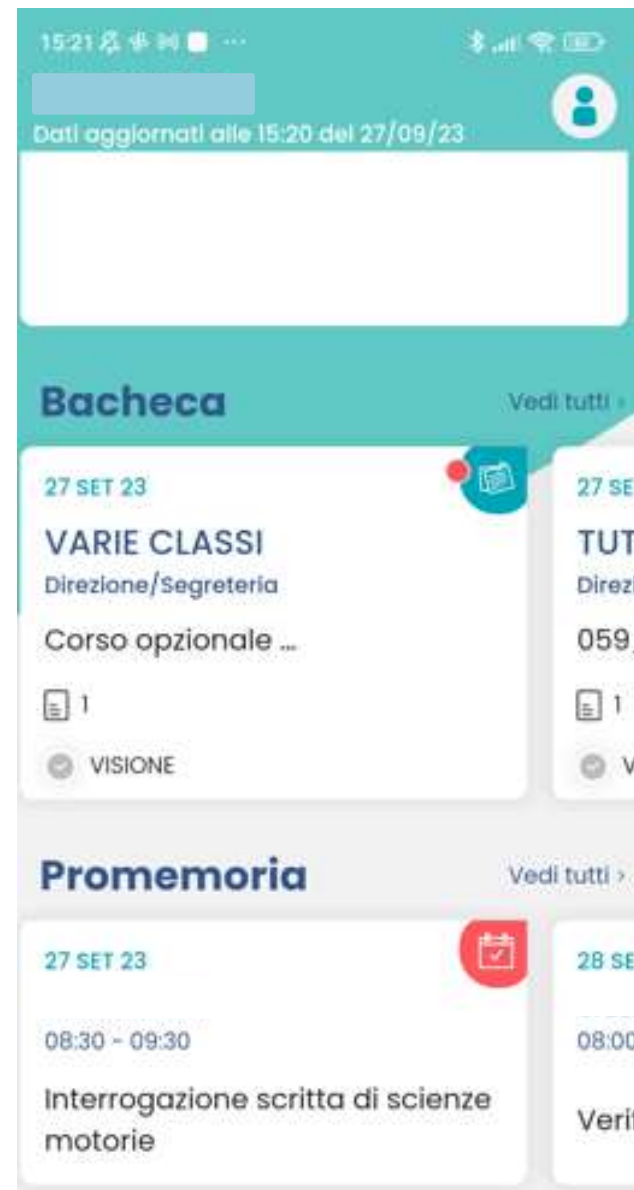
15:21

Dati aggiornati alle 15:20 del 27/09/23

Bacheca

Vedi tutti ›

27 SET 23

VARIE CLASSI

Direzione/Segreteria

Corso opzionale ...

1

VISIONE

27 SE

TUT

Direzi

059

1

V

Promemoria

Vedi tutti ›

27 SET 23

08:30 - 09:30

Interrogazione scritta di scienze motorie

28 SE

08:00

Verit